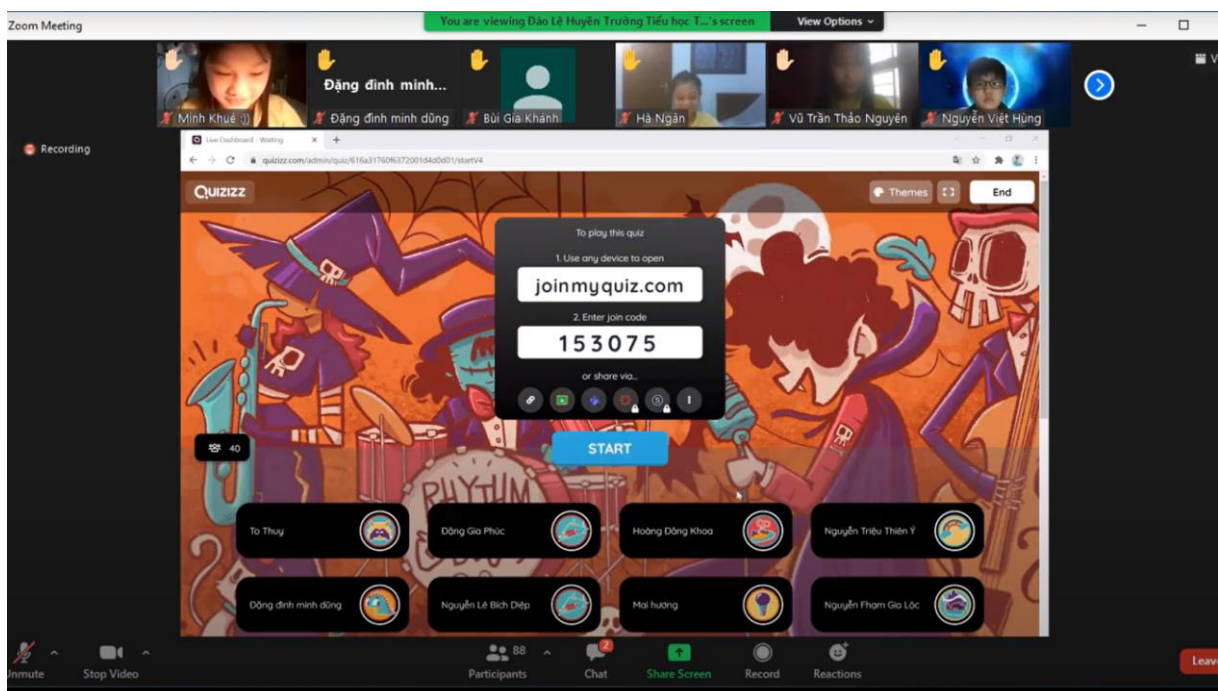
Zoom Meeting

You are viewing Đào Lê Huyền Trường Tiểu học T...'s screen

View Options

Minh Khuê :))

Đặng đình minh...

Đặng đình minh dũng

Bùi Gia Khánh

Hà Ngân

Vũ Trần Thảo Nguyên

Nguyễn Việt Hùng

Recording

Live Dashboard - Waiting

quizizz.com/admin/quiz/616a31760f6372001d4d0d01/startV4

QUIZIZZ

Themes

End

To play this quiz

1. Use any device to open

joinmyquiz.com

2. Enter join code

153075

or share via...

40

START

RHYTHM

To Thuy

Dặng Gia Phúc

Hoàng Đăng Khoa

Nguyễn Triệu Thiên Ý

Đặng đình minh dũng

Nguyễn Lê Bích Diệp

Mai hương

Nguyễn Phạm Gia Lộc

Unmute

Stop Video

88

Participants

2

Chat

Share Screen

Record

Reactions

Leave